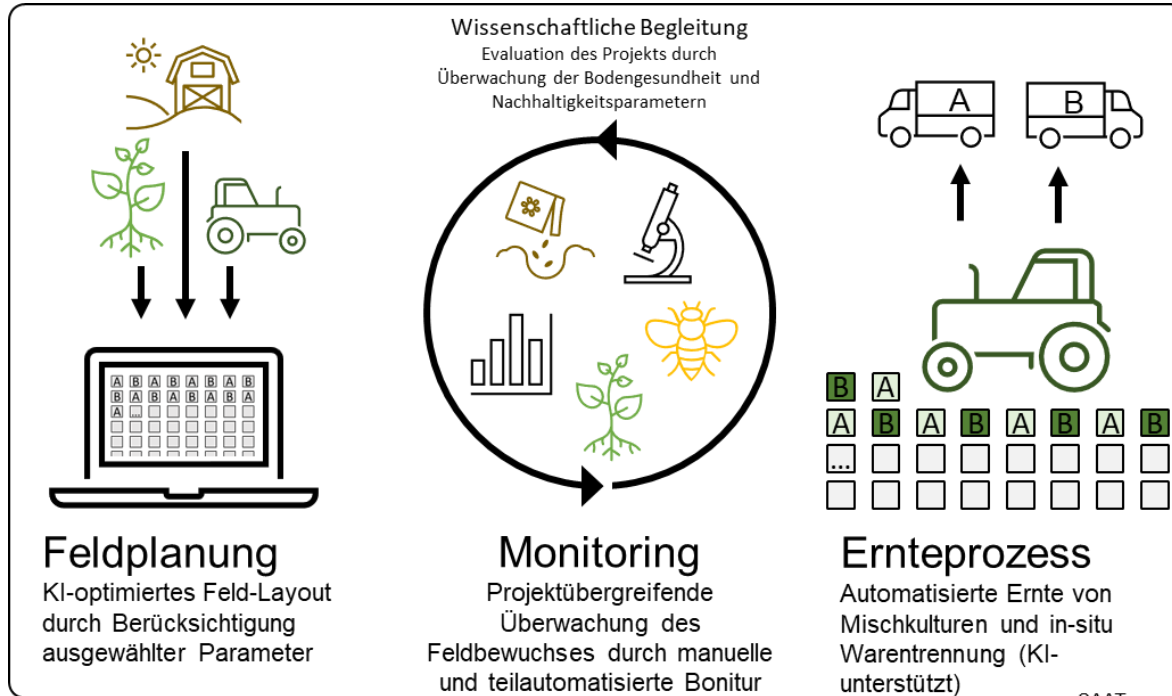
Wissenschaftliche Begleitung
Evaluation des Projekts durch Überwachung der Bodengesundheit und Nachhaltigkeitsparametern

A B

A B A B A B A B
B A B A B A B A
A ...

B A
A B A B A B A B
...

Feldplanung
KI-optimiertes Feld-Layout durch Berücksichtigung ausgewählter Parameter

Monitoring
Projektübergreifende Überwachung des Feldbewuchses durch manuelle und teilautomatisierte Bonitur

Ernteprozess
Automatisierte Ernte von Mischkulturen und in-situ Warentrennung (KI-unterstützt)

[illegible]